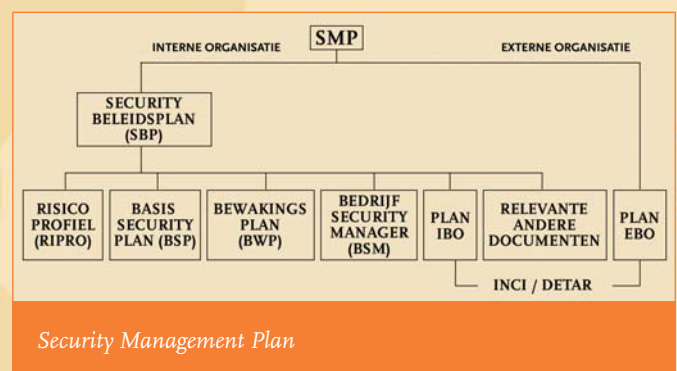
SMP

INTERNE ORGANISATIE

EXTERNE ORGANISATIE

SECURITY BELEIDSPLAN (SBP)

RISICO PROFIEL (RIPRO)

BASIS SECURITY PLAN (BSP)

BEWAKINGS PLAN (BWP)

BEDRIJF SECURITY MANAGER (BSM)

PLAN IBO

RELEVANTE ANDERE DOCUMENTEN

PLAN EBO

INCI / DETAR

Security Management Plan